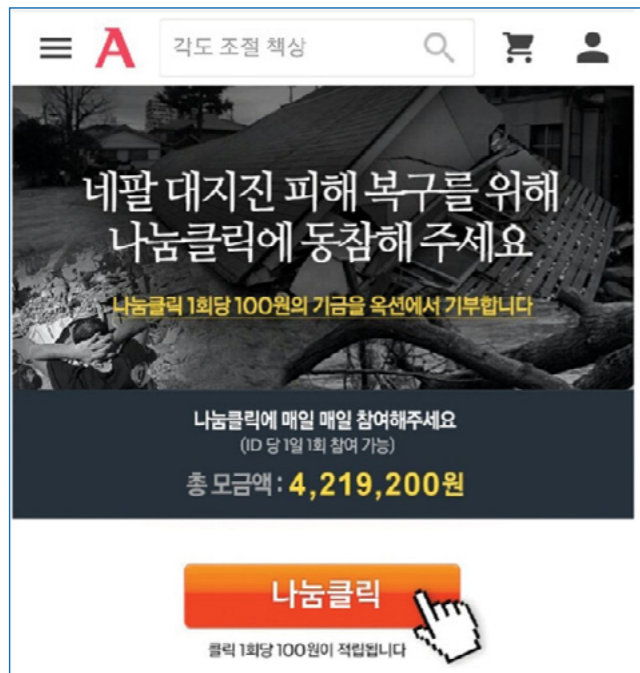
A

각도 조절 책상

네팔 대지진 피해 복구를 위해
나눔클릭에 동참해 주세요

나눔클릭 1회당 100원의 기금을 옥션에서 기부합니다

나눔클릭에 매일 매일 참여해주세요
(ID 당 1일 1회 참여 가능)

총 모금액 : 4,219,200원

나눔클릭

클릭 1회당 100원이 적립됩니다